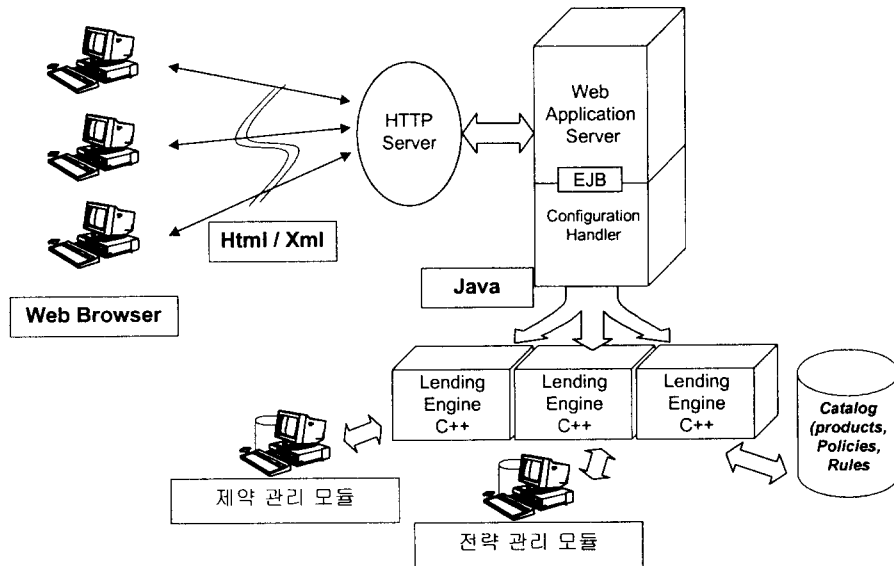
HTTP Server

Web Application Server

EJB

Configuration Handler

Html / Xml

Java

Web Browser

Lending Engine C++

Lending Engine C++

Lending Engine C++

Catalog (products, Policies, Rules

제약 관리 모듈

전략 관리 모듈